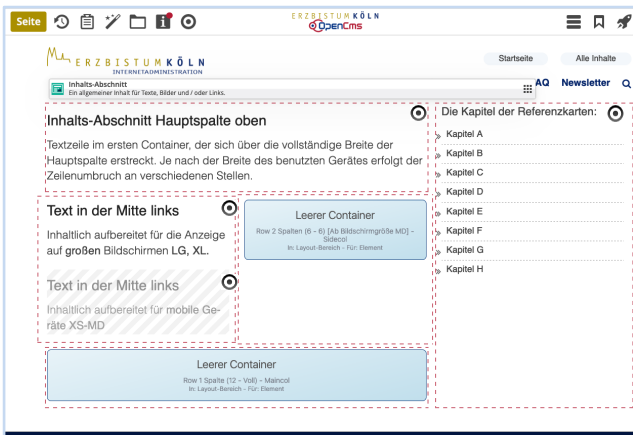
Seite

ERZBISTUM KÖLN
OpenCms

ERZBISTUM KÖLN
INTERNETADMINISTRATION

Startseite
Alle Inhalte

Inhalts-Abschnitt
Ein allgemeiner Inhalt für Texte, Bilder und / oder Links.

AQ Newsletter

Inhalts-Abschnitt Hauptspalte oben

Textzeile im ersten Container, der sich über die vollständige Breite der Hauptspalte erstreckt. Je nach der Breite des benutzten Gerätes erfolgt der Zeilenumbruch an verschiedenen Stellen.

Die Kapitel der Referenzkarten:

Kapitel A
Kapitel B
Kapitel C
Kapitel D
Kapitel E
Kapitel F
Kapitel G
Kapitel H

Text in der Mitte links

Inhaltlich aufbereitet für die Anzeige auf **großen** Bildschirmen **LG, XL.**

Text in der Mitte links

Inhaltlich aufbereitet für **mobile Geräte XS-MD**

Leerer Container
Row 2 Spalten (6 - 6) [Ab Bildschirmgröße MD] - Sidecol
In: Layout-Bereich - Für: Element

Leerer Container
Row 1 Spalte (12 - Voll) - Maincol
In: Layout-Bereich - Für: Element